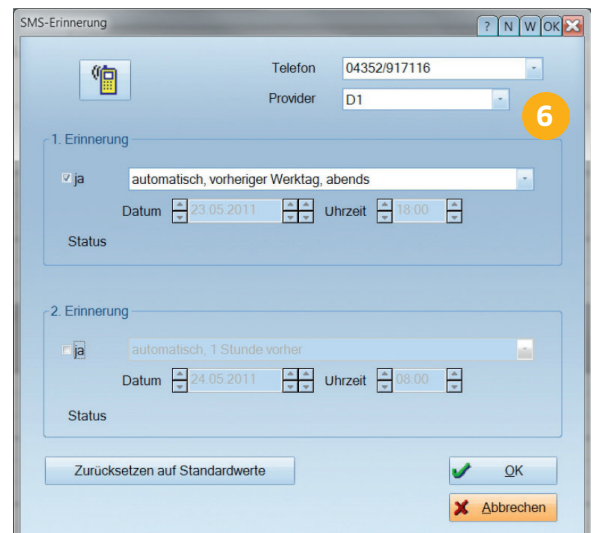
SMS-Erinnerung

? N W OK X

Telefon 04352/917116

Provider D1

6

1. Erinnerung

ja automatisch, vorheriger Werktag, abends

Datum 23.05.2011 Uhrzeit 18:00

Status

2. Erinnerung

ja automatisch, 1 Stunde vorher

Datum 24.05.2011 Uhrzeit 08:00

Status

Zurücksetzen auf Standardwerte

OK

Abbrechen